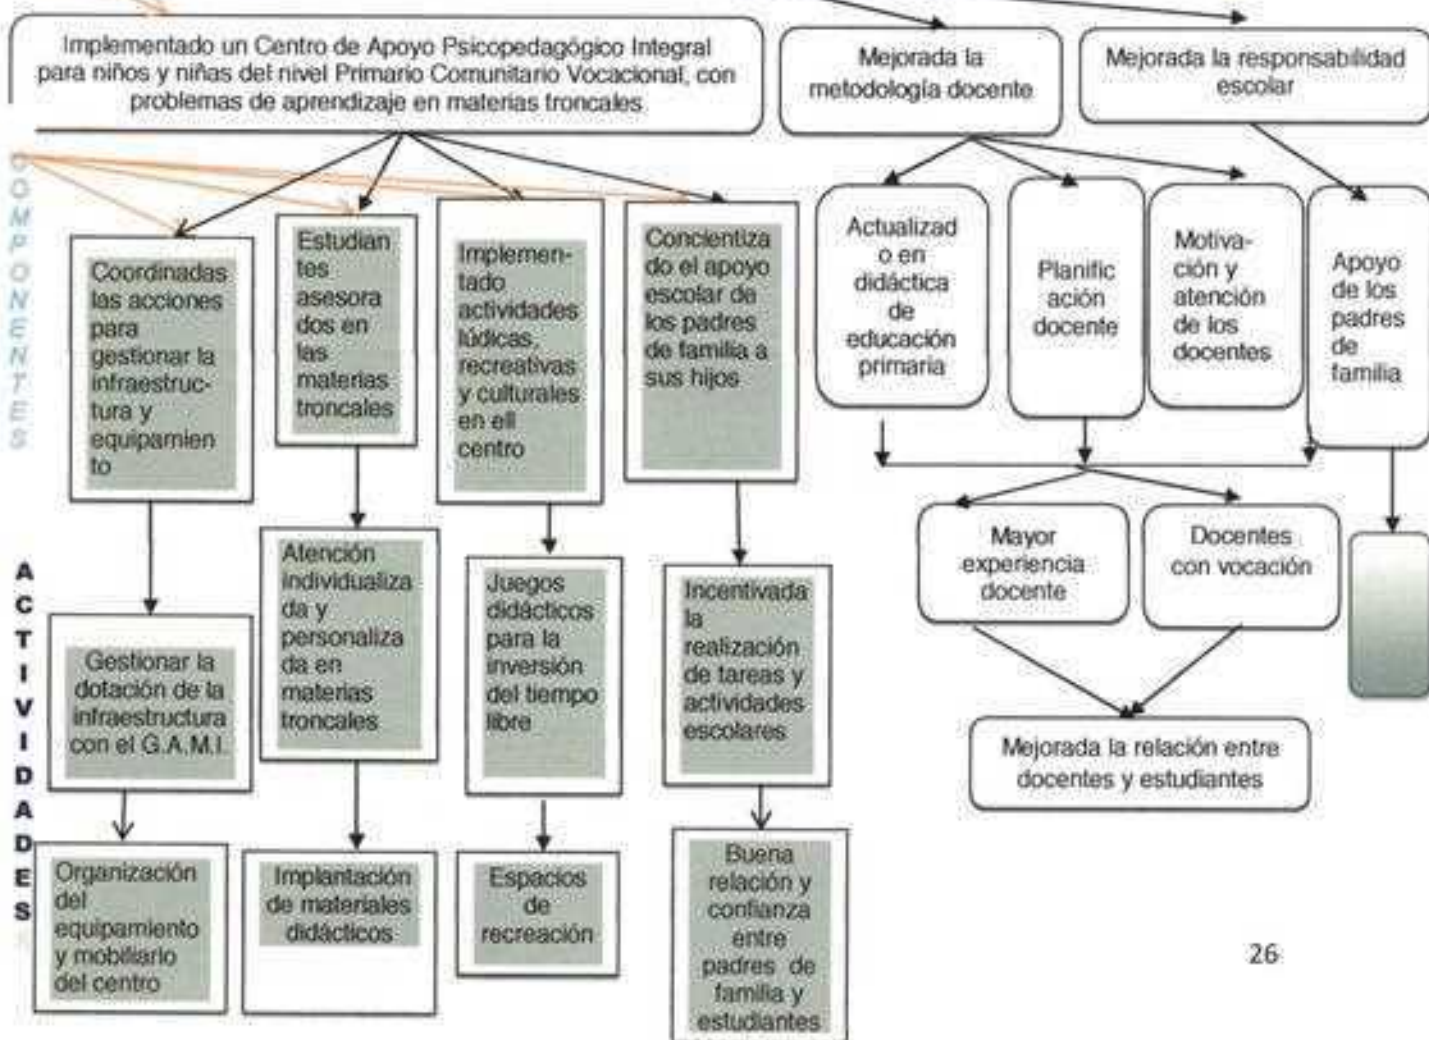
Implementado un Centro de Apoyo Psicopedagógico Integral para niños y niñas del nivel Primario Comunitario Vocacional, con problemas de aprendizaje en materias troncales

Mejorada la metodología docente

Mejorada la responsabilidad escolar

COMPONENTES

Coordinadas las acciones para gestionar la infraestructura y equipamiento

Estudiantes asesorados en las materias troncales

Implementado actividades lúdicas, recreativas y culturales en ell centro

Concientizado el apoyo escolar de los padres de familia a sus hijos

Actualizado en didáctica de educación primaria

Planificación docente

Motivación y atención de los docentes

Apoyo de los padres de familia

Mayor experiencia docente

Docentes con vocación

Mejorada la relación entre docentes y estudiantes

ACTIVIDADES

Gestionar la dotación de la infraestructura con el G.A.M.I.

Atención individualizada y personalizada en materias troncales

Juegos didácticos para la inversión del tiempo libre

Incentivada la realización de tareas y actividades escolares

Organización del equipamiento y mobiliario del centro

Implantación de materiales didácticos

Espacios de recreación

Buena relación y confianza entre padres de familia y estudiantes

26